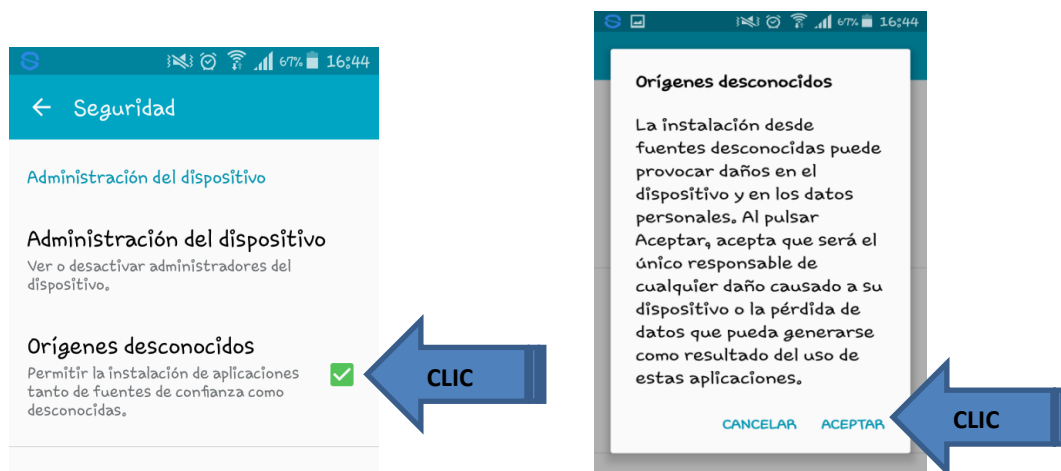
67% 16:44

← Seguridad

Administración del dispositivo

Administración del dispositivo
Ver o desactivar administradores del dispositivo.

Orígenes desconocidos
Permitir la instalación de aplicaciones tanto de fuentes de confianza como desconocidas.

CLIC

67% 16:44

Orígenes desconocidos

La instalación desde fuentes desconocidas puede provocar daños en el dispositivo y en los datos personales. Al pulsar Aceptar, acepta que será el único responsable de cualquier daño causado a su dispositivo o la pérdida de datos que pueda generarse como resultado del uso de estas aplicaciones.

CANCELAR ACEPTAR

CLIC